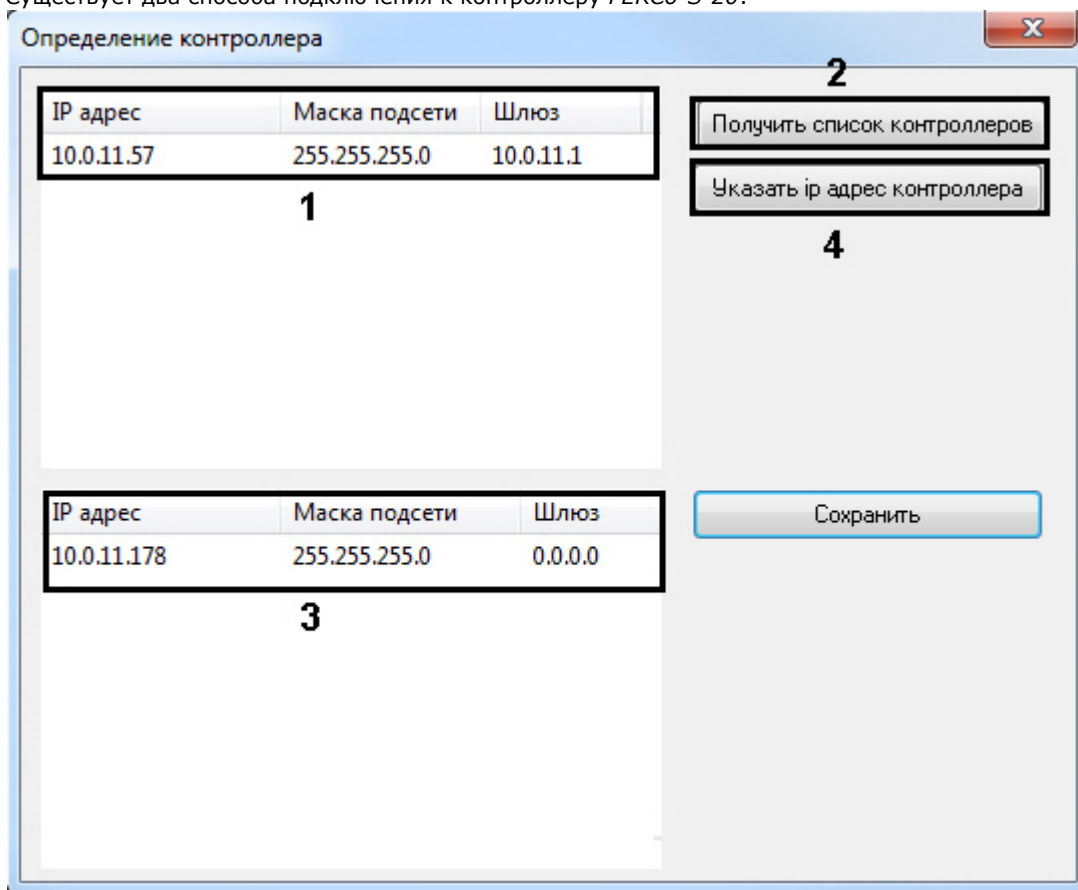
Существует два способа подключения к контроллеру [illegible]

Определение контроллера

| IP адрес | Маска подсети | Шлюз |
|---|---|---|
| 10.0.11.57 | 255.255.255.0 | 10.0.11.1 |

1

2

Получить список контроллеров

Указать ip адрес контроллера

4

| IP адрес | Маска подсети | Шлюз |
|---|---|---|
| 10.0.11.178 | 255.255.255.0 | 0.0.0.0 |

3

Сохранить